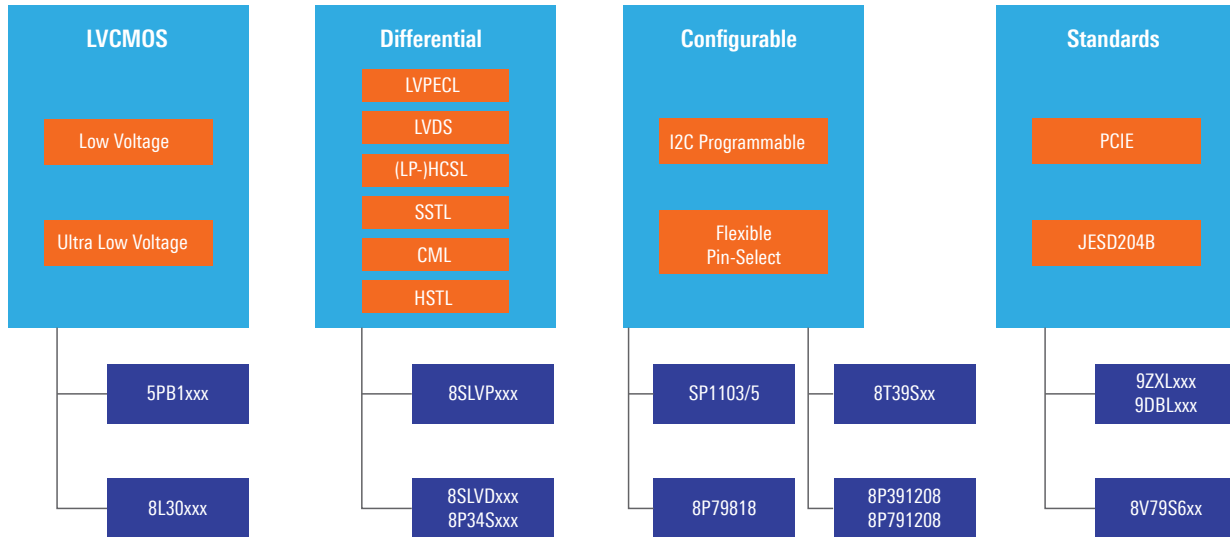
LVCMOS

Low Voltage

Ultra Low Voltage

5PB1xxx

8L30xxx

Differential

LVPECL

LVDS

(LP-)HCSL

SSTL

CML

HSTL

8SLVPxxx

8SLVDxxx
8P34Sxxx

Configurable

I2C Programmable

Flexible
Pin-Select

SP1103/5

8P79818

8T39Sxx

8P391208
8P791208

Standards

PCIE

JESD204B

9ZXLxxx
9DBLxxx

8V79S6xx